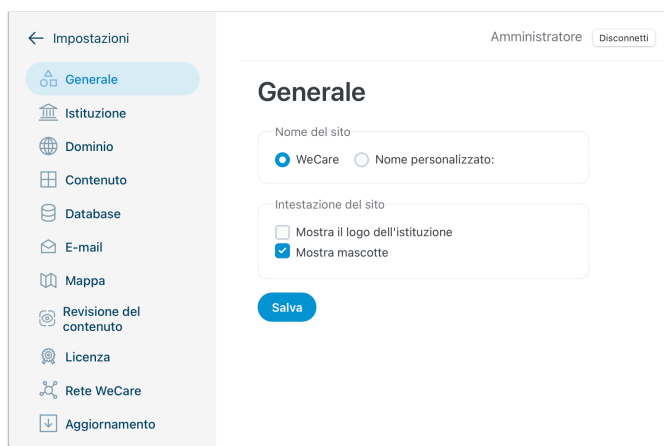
← Impostazioni

Generale
Istituzione
Dominio
Contenuto
Database
E-mail
Mappa
Revisione del contenuto
Licenza
Rete WeCare
Aggiornamento

Amministratore Disconnetti

Generale

Nome del sito
WeCare
Nome personalizzato:

Intestazione del sito
Mostra il logo dell'istituzione
Mostra mascotte

Salva